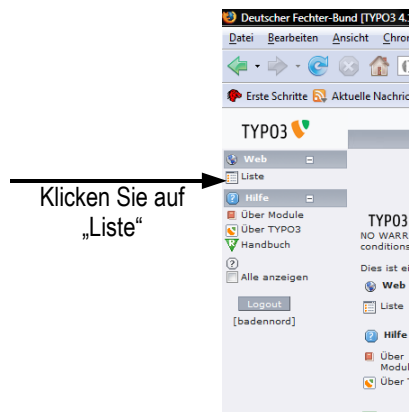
Deutscher Fechter-Bund [TYPO3 4.

Datei Bearbeiten Ansicht Chron

Erste Schritte Aktuelle Nachric

TYPO3

Web

Liste

Klicken Sie auf „Liste“

Hilfe

Über Module

Über TYPO3

Handbuch

?

Alle anzeigen

Logout

[badennord]

TYPO3
NO WARR
conditions

Dies ist ei

Web

Liste

Hilfe

Über Modul

Über T